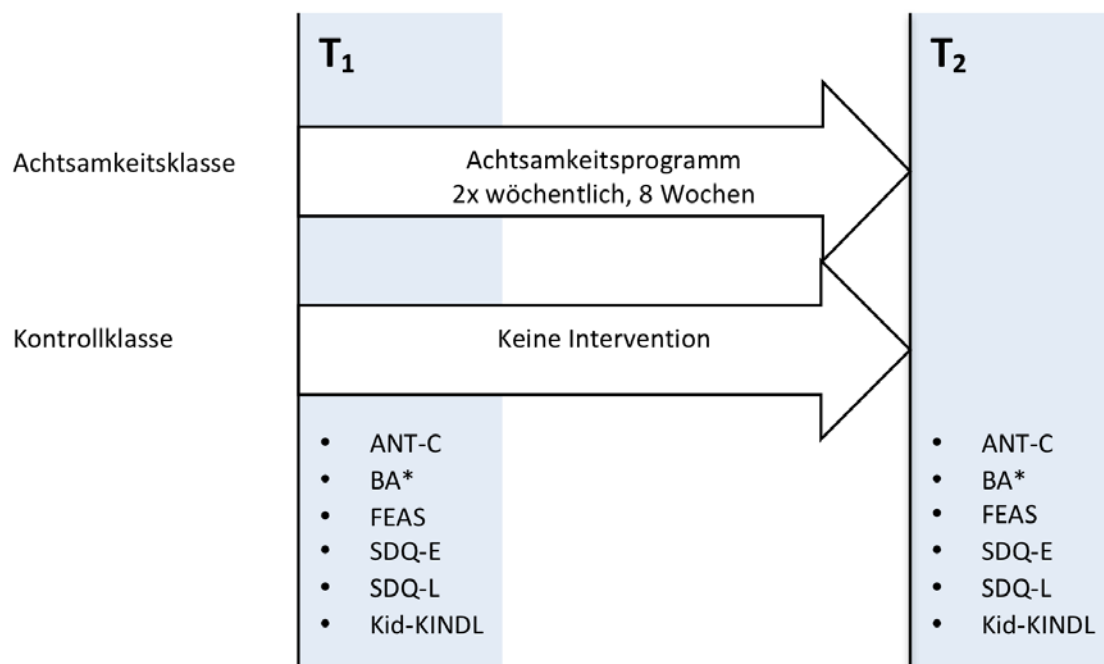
$T_1$

$T_2$

Achtsamkeitsklasse

Achtsamkeitsprogramm
2x wöchentlich, 8 Wochen

Kontrollklasse

Keine Intervention

- ANT-C
- BA*
- FEAS
- SDQ-E
- SDQ-L
- Kid-KINDL

- ANT-C
- BA*
- FEAS
- SDQ-E
- SDQ-L
- Kid-KINDL